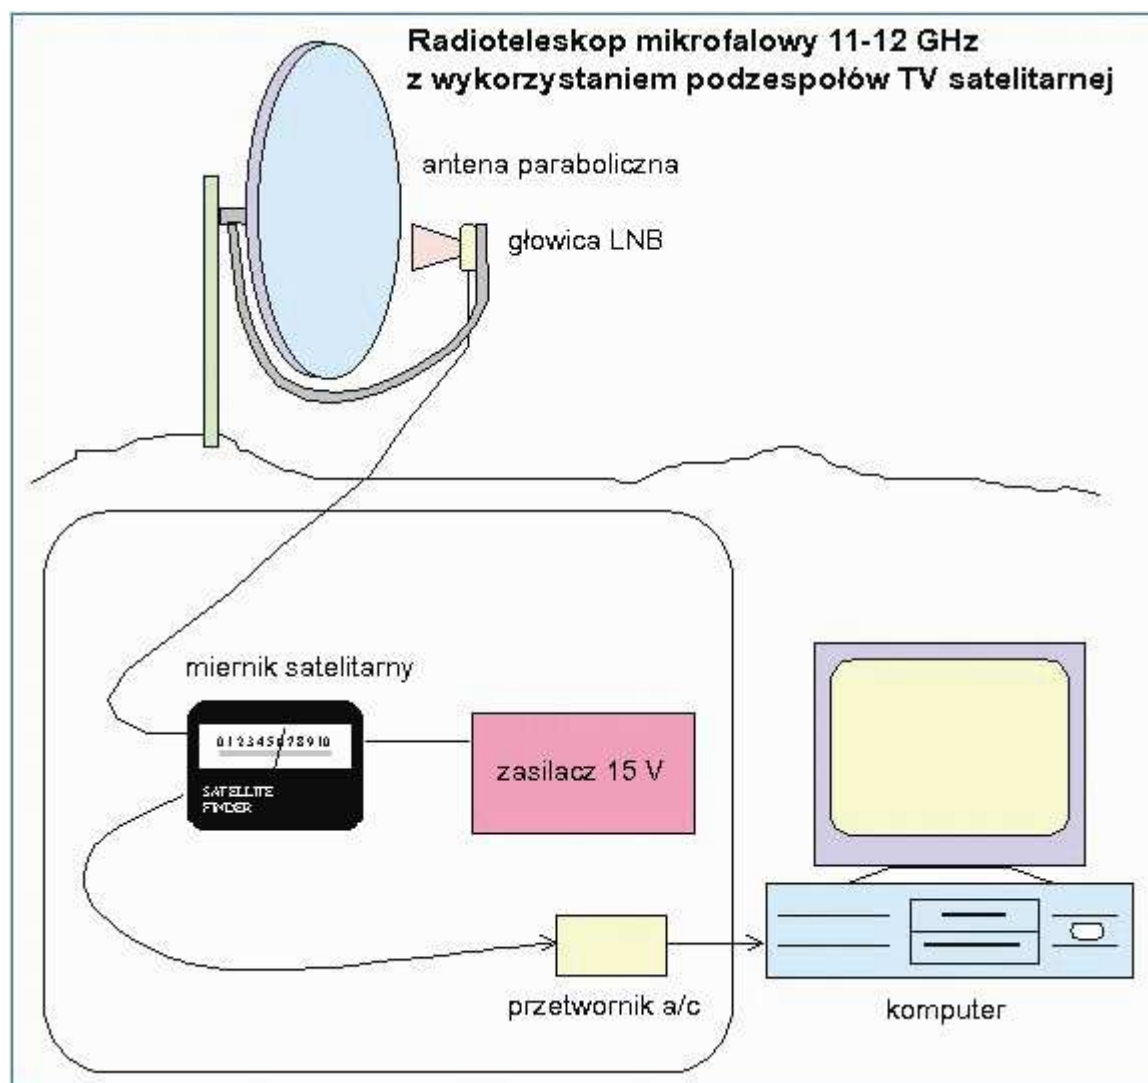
Radioteleskop mikrofalowy 11-12 GHz
z wykorzystaniem podzespołów TV satelitarnej

antena paraboliczna

głowica LNB

miernik satelitarny

0 1 2 3 4 5 6 7 8 9 10

SATELLITE FINDER

zasilacz 15 V

przetwornik a/c

komputer